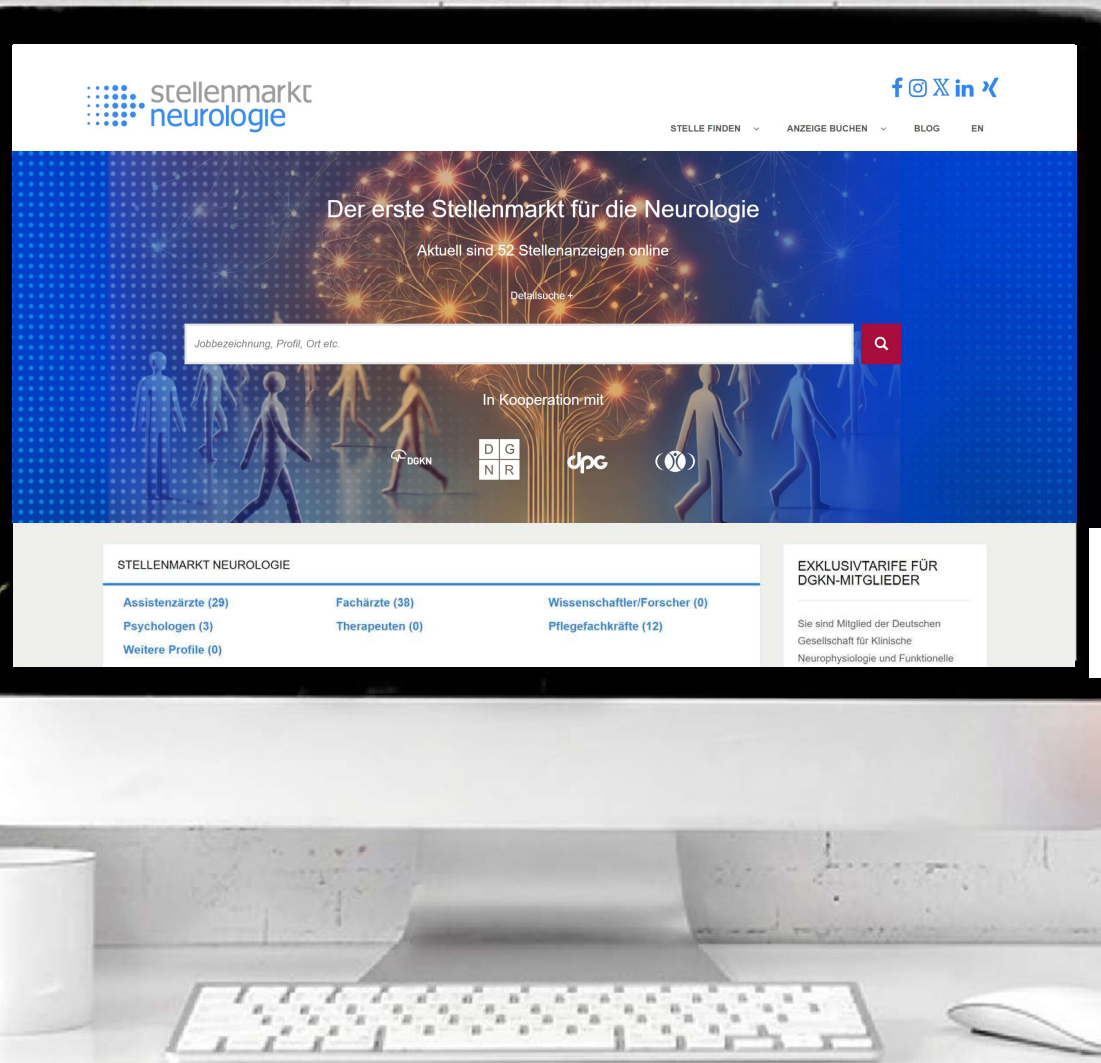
stellenmarkt neurologie

STELLE FINDEN ANZEIGE BUCHEN BLOG EN

Der erste Stellenmarkt für die Neurologie

Aktuell sind 52 Stellenanzeigen online

Detailsuche +

Jobbezeichnung, Profil, Ort etc.

In Kooperation mit

DGKN

D G
N R

dpg

STELLENMARKT NEUROLOGIE

Assistenzärzte (29)
Fachärzte (38)
Wissenschaftler/Forscher (0)
Psychologen (3)
Therapeuten (0)
Pflegefachkräfte (12)
Weitere Profile (0)

EXKLUSIVTARIFE FÜR DGKN-MITGLIEDER

Sie sind Mitglied der Deutschen Gesellschaft für Klinische Neurophysiologie und Funktionelle